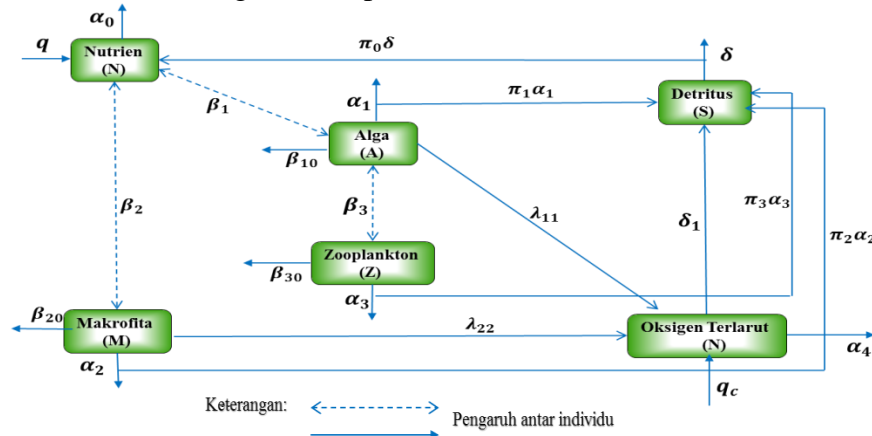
$\alpha_0$

$q$

Nutrien (N)

$\pi_0\delta$

$\delta$

$\beta_1$

$\alpha_1$

$\pi_1\alpha_1$

Detritus (S)

Alga (A)

$\beta_{10}$

$\beta_2$

$\beta_3$

$\lambda_{11}$

$\delta_1$

$\pi_3\alpha_3$

$\pi_2\alpha_2$

Zooplankton (Z)

$\beta_{30}$

$\alpha_3$

$\beta_{20}$

Makrofita (M)

$\lambda_{22}$

Oksigen Terlarut (N)

$\alpha_4$

$\alpha_2$

$q_c$

Keterangan:

Pengaruh antar individu